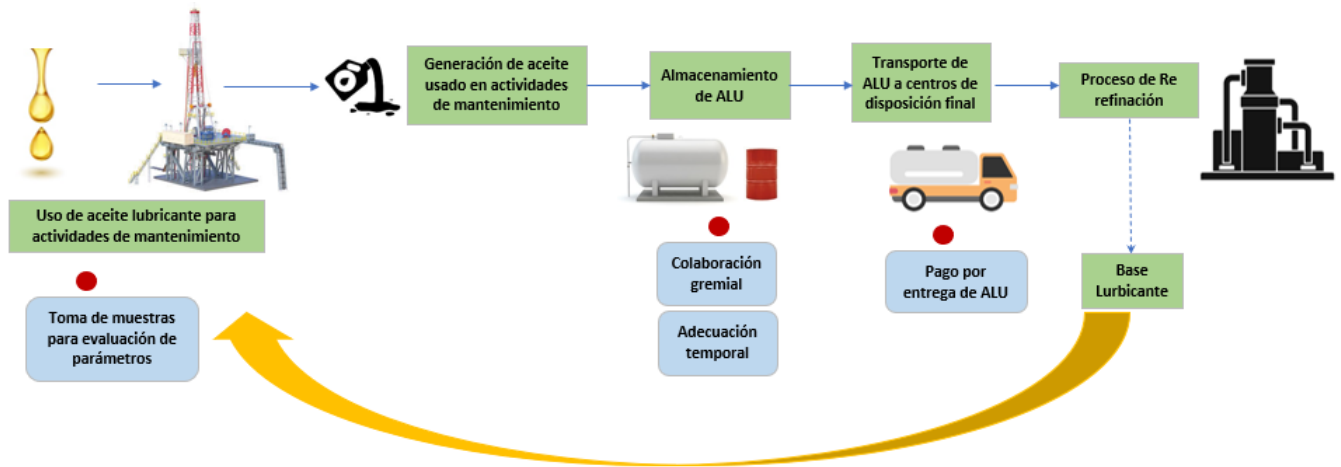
Generación de aceite usado en actividades de mantenimiento

Almacenamiento de ALU

Transporte de ALU a centros de disposición final

Proceso de Re refinación

Uso de aceite lubricante para actividades de mantenimiento

Colaboración gremial

Adecuación temporal

Pago por entrega de ALU

Base Lurbicante

Toma de muestras para evaluación de parámetros